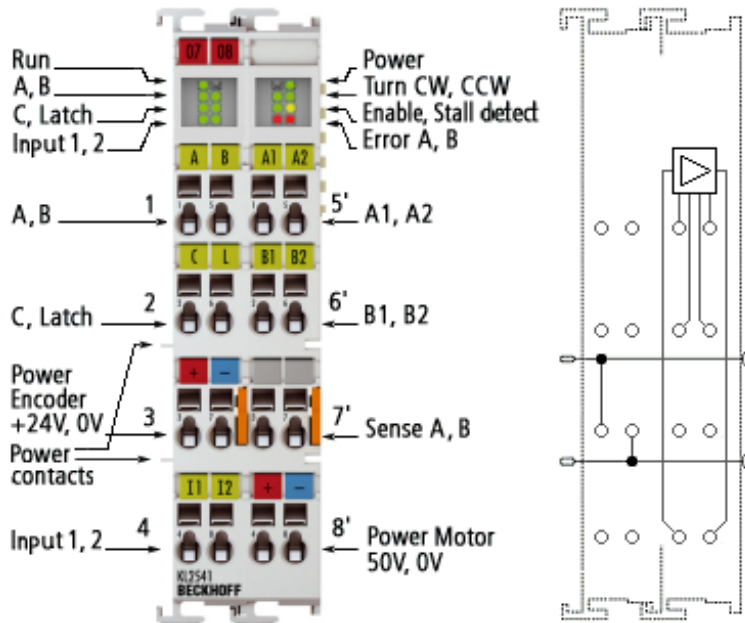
07 08

Run
A, B
C, Latch
Input 1, 2

Power
Turn CW, CCW
Enable, Stall detect
Error A, B

A B A1 A2

A, B 1
5' A1, A2

C L B1 B2

C, Latch 2
6' B1, B2

+ −

Power Encoder +24V, 0V 3
7' Sense A, B

Power contacts

I1 I2 + −

Input 1, 2 4
8' Power Motor 50V, 0V

KL2541
BECKHOFF